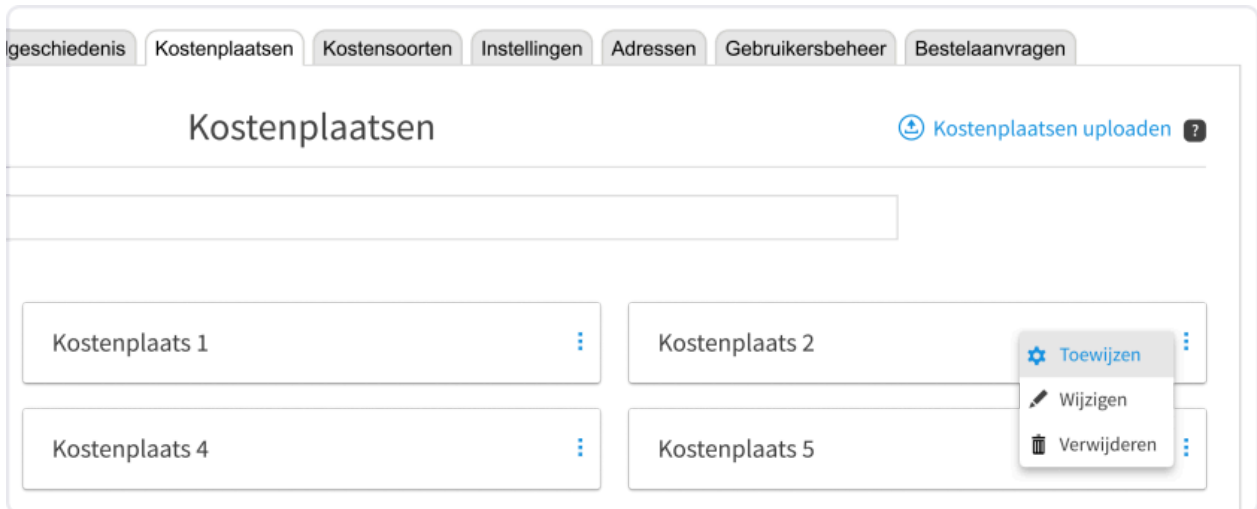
lgeschiedenis Kostenplaatsen Kostensoorten Instellingen Adressen Gebruikersbeheer Bestelaanvragen

Kostenplaatsen

Kostenplaatsen uploaden ?

Kostenplaats 1

Kostenplaats 2

Toewijzen
Wijzigen
Verwijderen

Kostenplaats 4

Kostenplaats 5